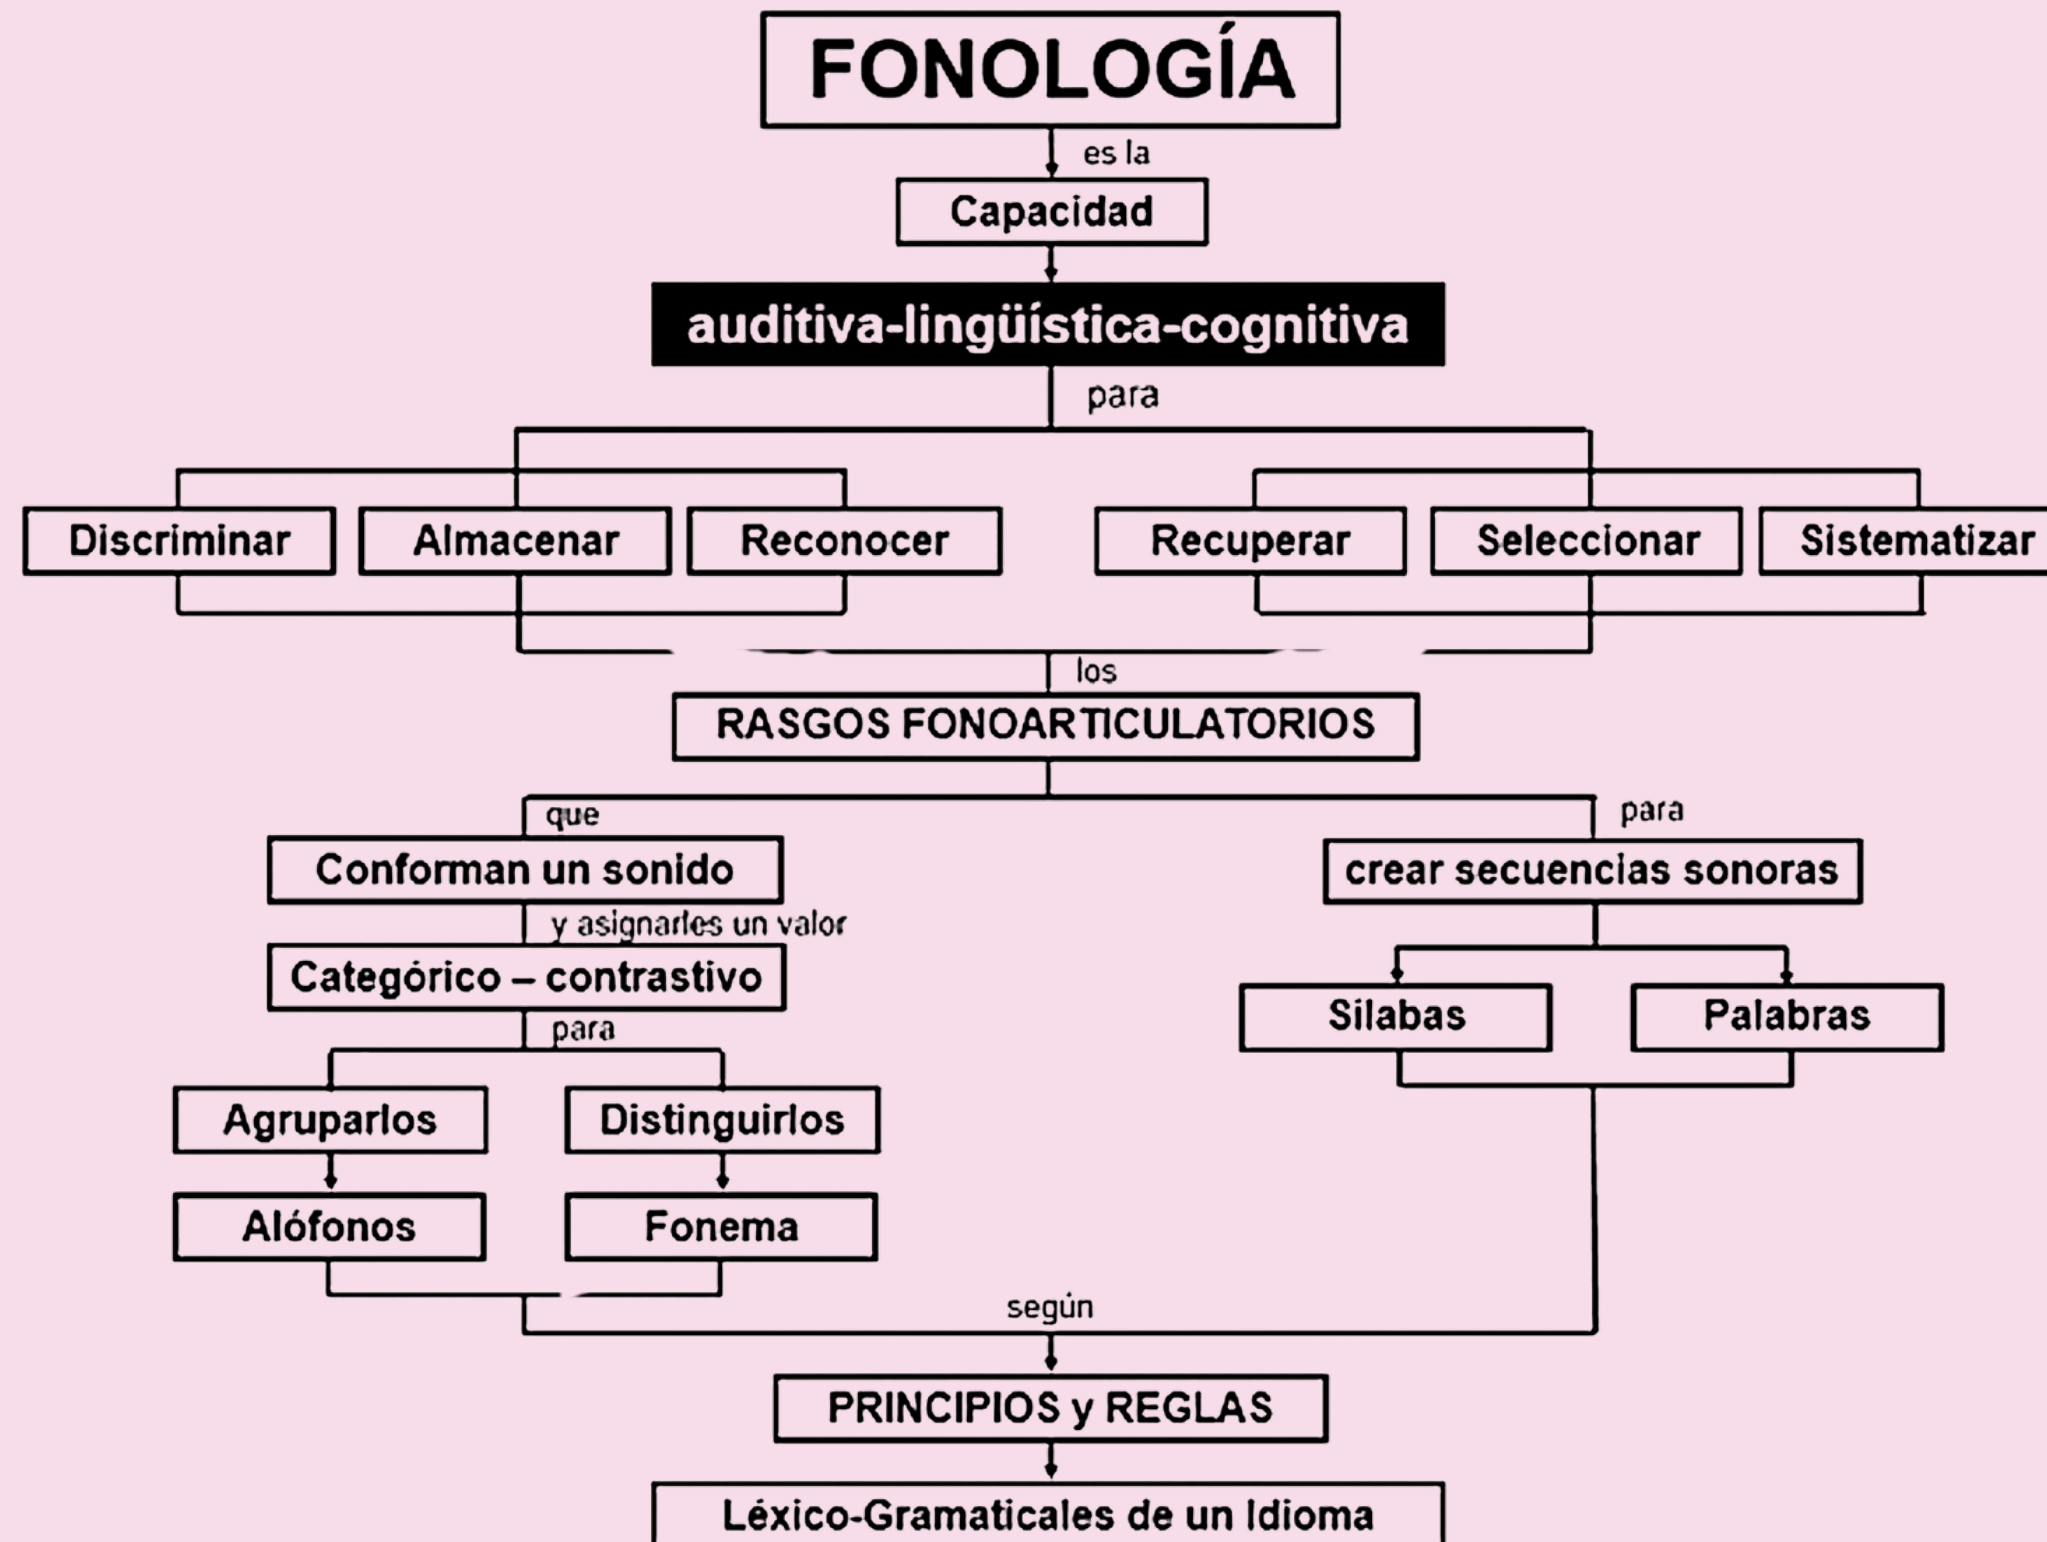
FONOLOGÍA

es la

Capacidad

auditiva-lingüística-cognitiva

para

Discriminar

Almacenar

Reconocer

Recuperar

Seleccionar

Sistematizar

los

RASGOS FONOARTICULATORIOS

que

Conforman un sonido

y asignarles un valor

Categórico – contrastivo

para

Agruparlos

Distinguirlos

Alófonos

Fonema

para

crear secuencias sonoras

Silabas

Palabras

según

PRINCIPIOS y REGLAS

Léxico-Gramaticales de un Idioma